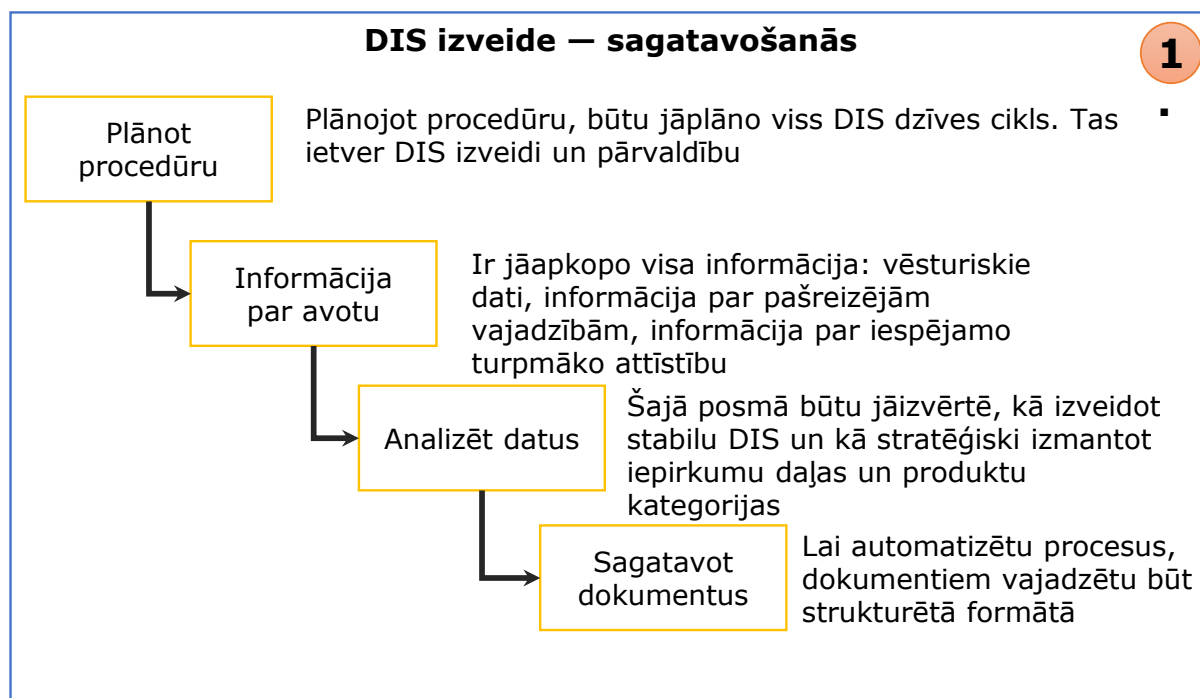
DIS izveide — sagatavošanās

1

Plānot procedūru

Plānojot procedūru, būtu jāplāno viss DIS dzīves cikls. Tas ietver DIS izveidi un pārvaldību

Informācija par avotu

Ir jāapkopo visa informācija: vēsturiskie dati, informācija par pašreizējām vajadzībām, informācija par iespējamo turpmāko attīstību

Analizēt datus

Šajā posmā būtu jāizvērtē, kā izveidot stabilu DIS un kā stratēģiski izmantot iepirkumu daļas un produktu kategorijas

Sagatavot dokumentus

Lai automatizētu procesus, dokumentiem vajadzētu būt strukturētā formātā